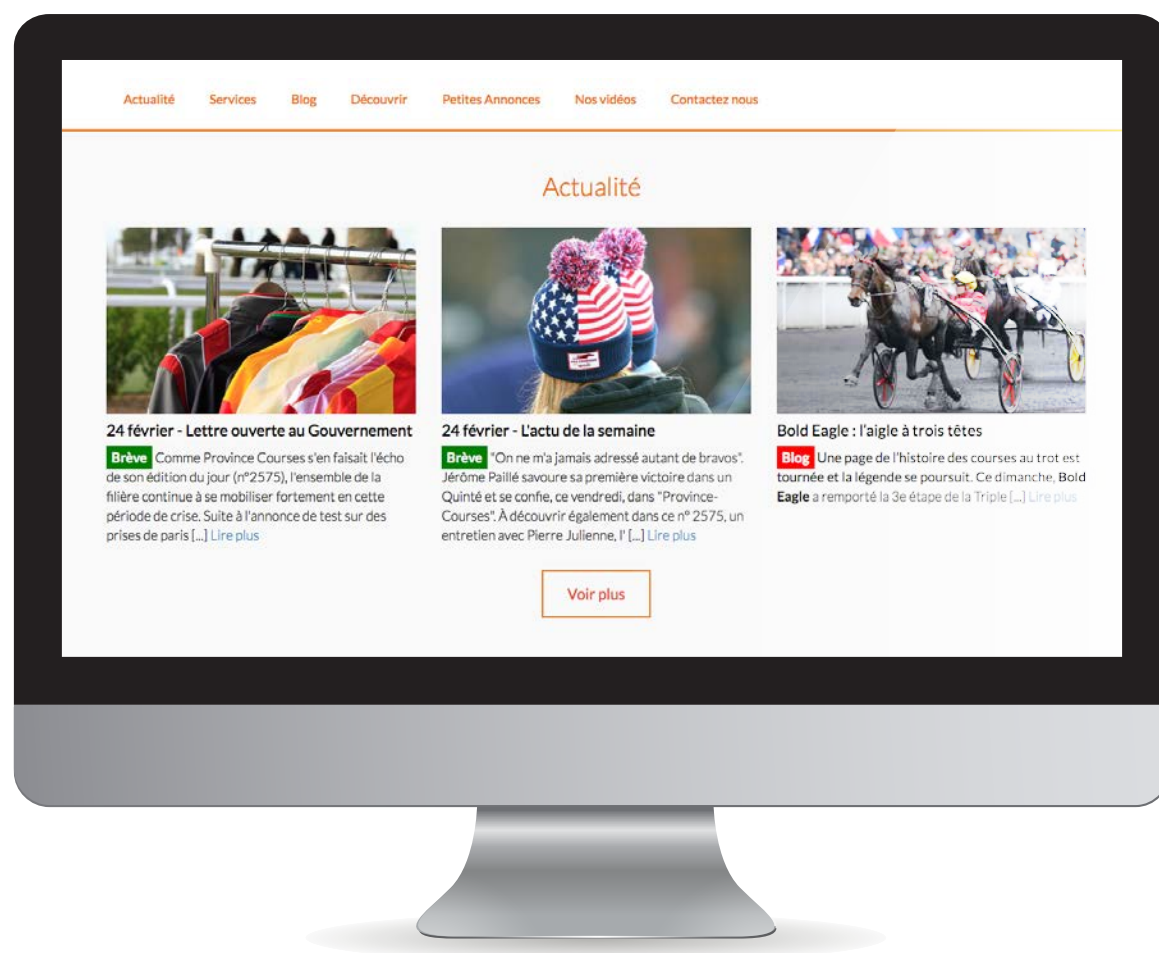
Actualité Services Blog Découvrir Petites Annonces Nos vidéos Contactez nous

Actualité

24 février - Lettre ouverte au Gouvernement

Brève Comme Province Courses s'en faisait l'écho de son édition du jour (n°2575), l'ensemble de la filière continue à se mobiliser fortement en cette période de crise. Suite à l'annonce de test sur des prises de paris [...] Lire plus

24 février - L'actu de la semaine

Brève "On ne m'a jamais adressé autant de bravos". Jérôme Paillé savoure sa première victoire dans un Quinté et se confie, ce vendredi, dans "Province-Courses". À découvrir également dans ce n° 2575, un entretien avec Pierre Julienne, l' [...] Lire plus

Bold Eagle : l'aigle à trois têtes

Blog Une page de l'histoire des courses au trot est tournée et la légende se poursuit. Ce dimanche, Bold Eagle a remporté la 3e étape de la Triple [...] Lire plus

Voir plus